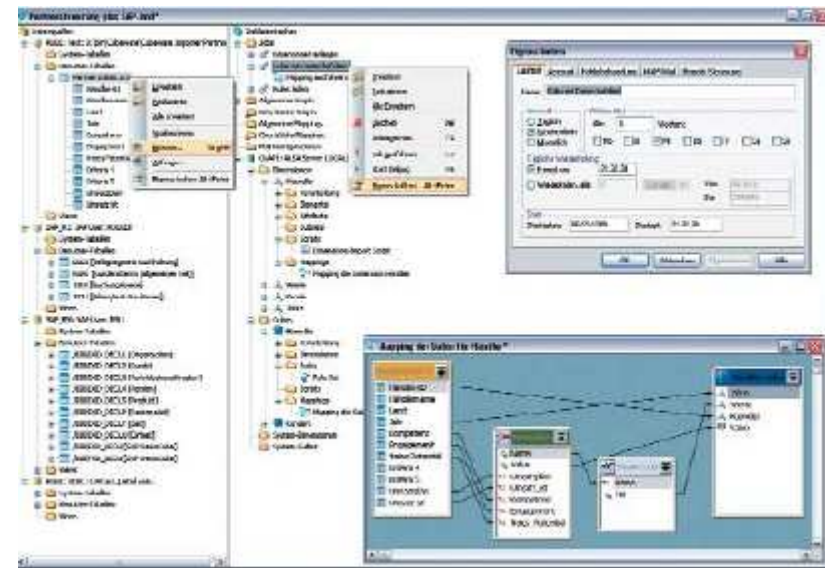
Netzwerkverteilung.xml SAP.bmd*

Datenquellen

Zeit- und Datenbanken

Kopieren
Einfügen
Alle erweitern
Importieren
Entfernen
Eigenschaften

System-Tabellen
Benutzer-Tabellen

Views

Erstellen
Ausführen
Alle Erweitern
Löschen
Kopieren
Einfügen
Eigenschaften

Eigenschaften

Allgemein
Zeitplan
Fehlerbehandlung
Name
Täglich
Wöchentlich
Monatlich
Alle
Wochen
Mo
Di
Mi
Do
Fr
Sa
So
Einmalig um
Wiederholen alle
Von
Bis
Start
Startdatum
Startzeit
OK
Abbrechen
Übernehmen
Hilfe

Mapping der Daten für Mandant*

Mandant
Mandantname
Land
Jahr
Kunde
Status
Name
Kundennummer